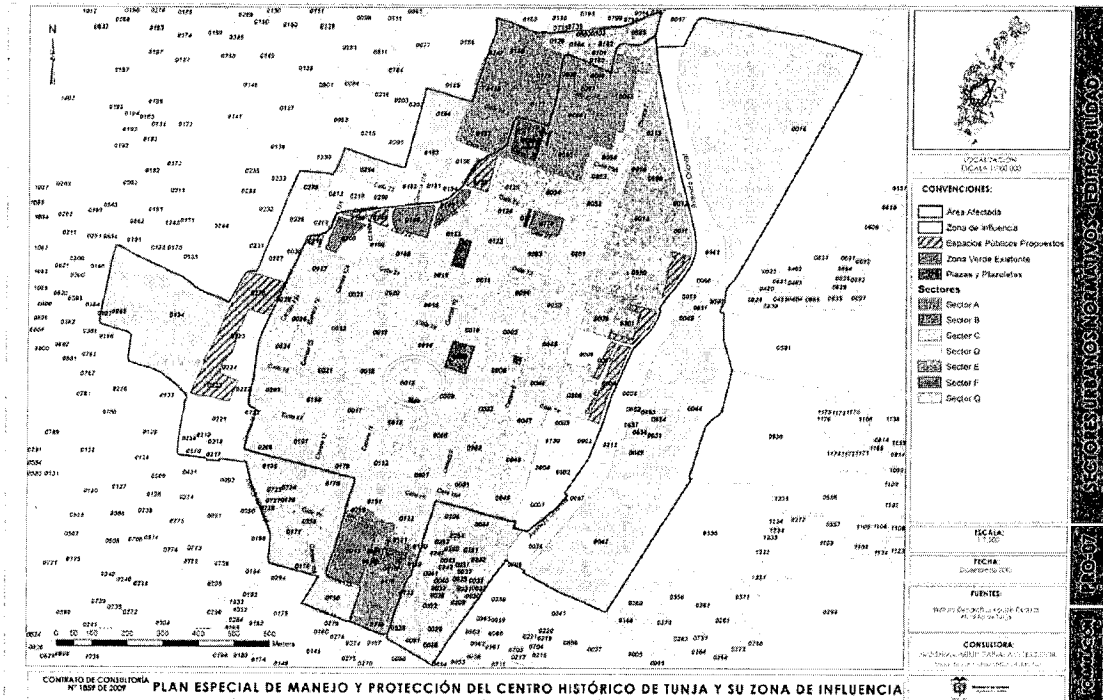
N

LOCALIZACIÓN
ESCALA 1:160.000

CONVENCIONES:
Área Afectada
Zona de Influencia
Espacios Públicos Propuestos
Zona Verde Existente
Plazas y Plazoletas
Sectores
Sector A
Sector B
Sector C
Sector D
Sector E
Sector F
Sector G

ESCALA:
1:5.000

FECHA:
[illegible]

FUENTES:
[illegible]

CONSULTORA:
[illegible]

F.O.-07
SECTORES URBANOS NORMATIVOS - EDIFICABILIDAD

0 50 100 200 300 400 500 Metros

CONTRATO DE CONSULTORÍA Nº 1859 DE 2009
PLAN ESPECIAL DE MANEJO Y PROTECCIÓN DEL CENTRO HISTÓRICO DE TUNJA Y SU ZONA DE INFLUENCIA